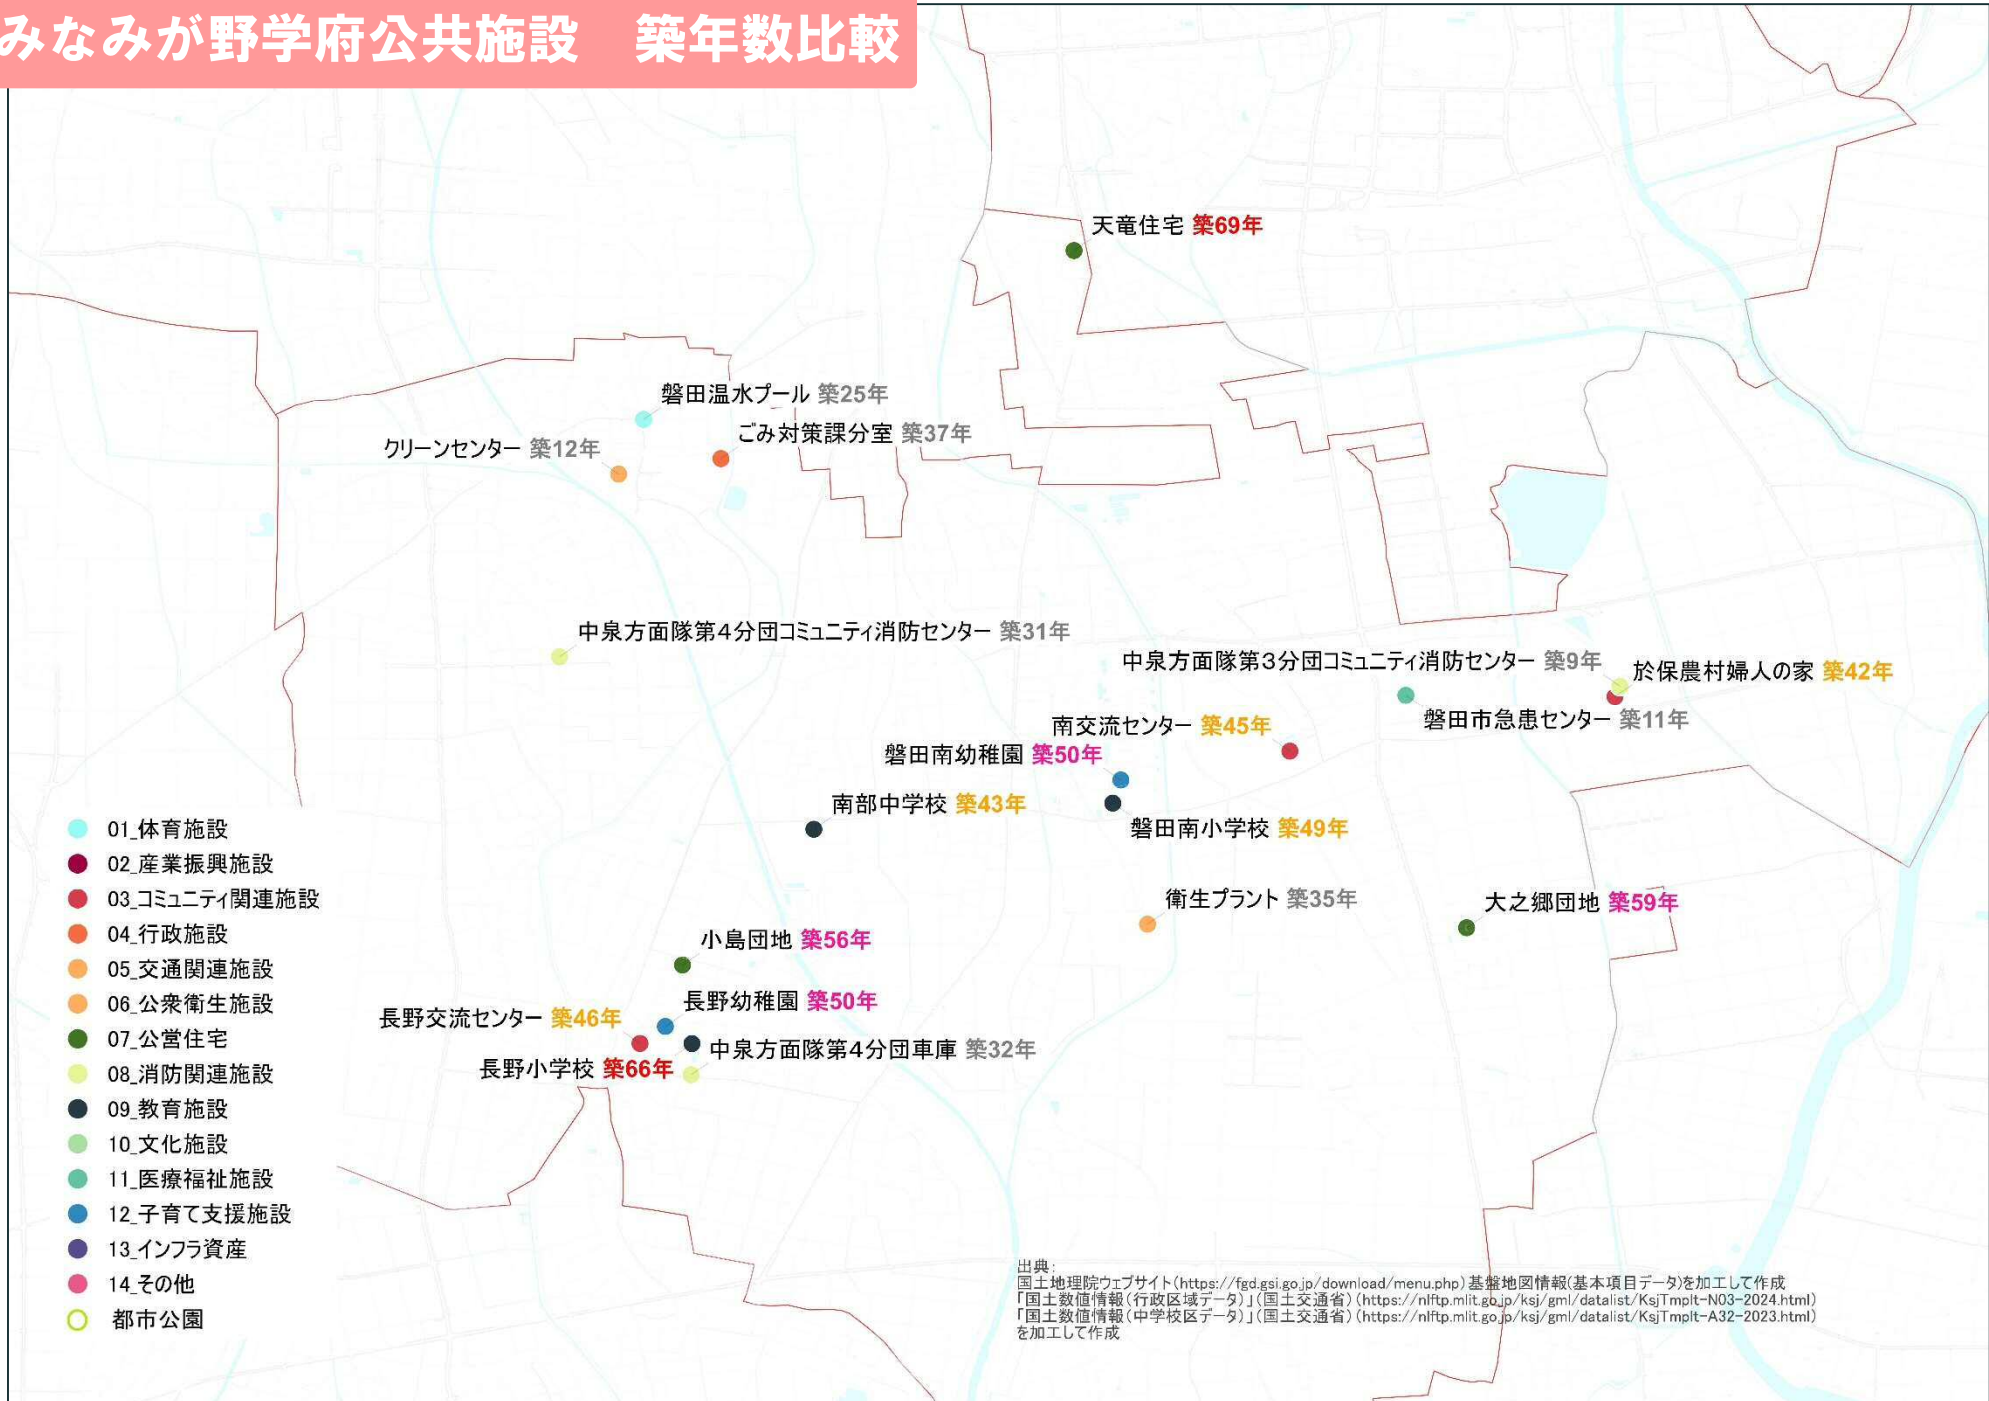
みなみが野学府公共施設　築年数比較

天竜住宅 築69年

磐田温水プール 築25年

クリーンセンター 築12年

ごみ対策課分室 築37年

中泉方面隊第4分団コミュニティ消防センター 築31年

中泉方面隊第3分団コミュニティ消防センター 築9年

於保農村婦人の家 築42年

磐田市急患センター 築11年

南交流センター 築45年

磐田南幼稚園 築50年

南部中学校 築43年

磐田南小学校 築49年

衛生プラント 築35年

大之郷団地 築59年

小島団地 築56年

長野幼稚園 築50年

長野交流センター 築46年

中泉方面隊第4分団車庫 築32年

長野小学校 築66年

01_体育施設
02_産業振興施設
03_コミュニティ関連施設
04_行政施設
05_交通関連施設
06_公衆衛生施設
07_公営住宅
08_消防関連施設
09_教育施設
10_文化施設
11_医療福祉施設
12_子育て支援施設
13_インフラ資産
14_その他
都市公園

出典：
国土地理院ウェブサイト（https://fgd.gsi.go.jp/download/menu.php）基盤地図情報（基本項目データ）を加工して作成
「国土数値情報（行政区域データ）」（国土交通省）（https://nlftp.mlit.go.jp/ksj/gml/datalist/KsjTmplt-N03-2024.html）
「国土数値情報（中学校区データ）」（国土交通省）（https://nlftp.mlit.go.jp/ksj/gml/datalist/KsjTmplt-A32-2023.html）
を加工して作成